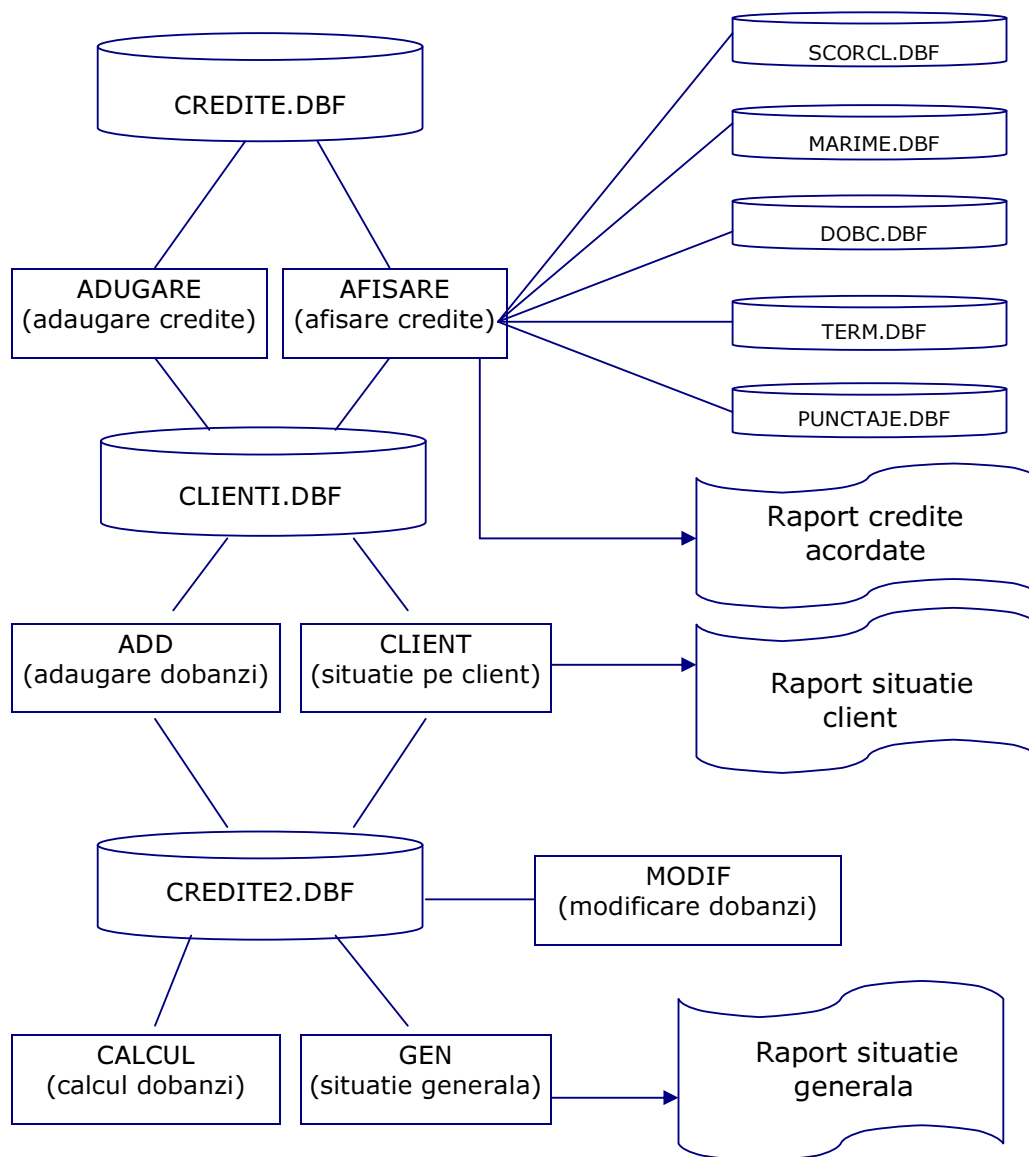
CREDITE.DBF

SCORCL.DBF

MARIME.DBF

DOBC.DBF

TERM.DBF

PUNCTAJE.DBF

ADUGARE
(adaugare credite)

AFISARE
(afisare credite)

CLIENTI.DBF

Raport credite acordate

ADD
(adaugare dobanzi)

CLIENT
(situatie pe client)

Raport situatie client

CREDITE2.DBF

MODIF
(modificare dobanzi)

CALCUL
(calcul dobanzi)

GEN
(situatie generala)

Raport situatie generala